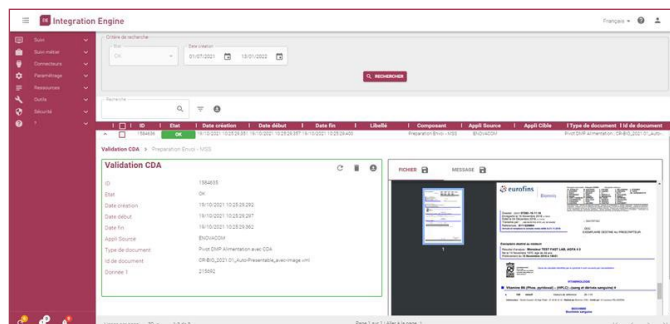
Integration Engine

Français

Suivi
Suivi métier
Connecteurs
Paramétrage
Ressources
Outils
Sécurité
?

Critères de recherche
Etat
OK
Date création
01/07/2021
15/01/2022

RECHERCHER

Recherche

| | ID | Etat | Date création | Date début | Date fin | Libellé | Composant | Appli Source | Appli Cible | Type de document | Id de document |
|---|---|---|---|---|---|---|---|---|---|---|---|
| | 1564635 | OK | 19/10/2021 10:25:29.551 | 19/10/2021 10:25:29.557 | 19/10/2021 10:25:29.600 | | Préparation Envoi - MSS | ENOVACOM | | Pivot DMP Alimentation... | CR-BIO_2021.01_Auto... |

Validation CDA > Préparation Envoi - MSS

Validation CDA

ID 1564635
Etat OK
Date création 19/10/2021 10:25:29.262
Date début 19/10/2021 10:25:29.267
Date fin 19/10/2021 10:25:29.562
Appli Source ENOVACOM
Type de document Pivot DMP Alimentation avec CDA
Id de document CR-BIO_2021.01_AutoPresentable_avec-image.xml
Donnée 1 215092

FICHIER
MESSAGE

eurofins
Biomnis

Vitamine B6 (Phos. pyridoxal) - (HPLC) - (sang et dérivés sanguins) ?

Page 1 sur 1